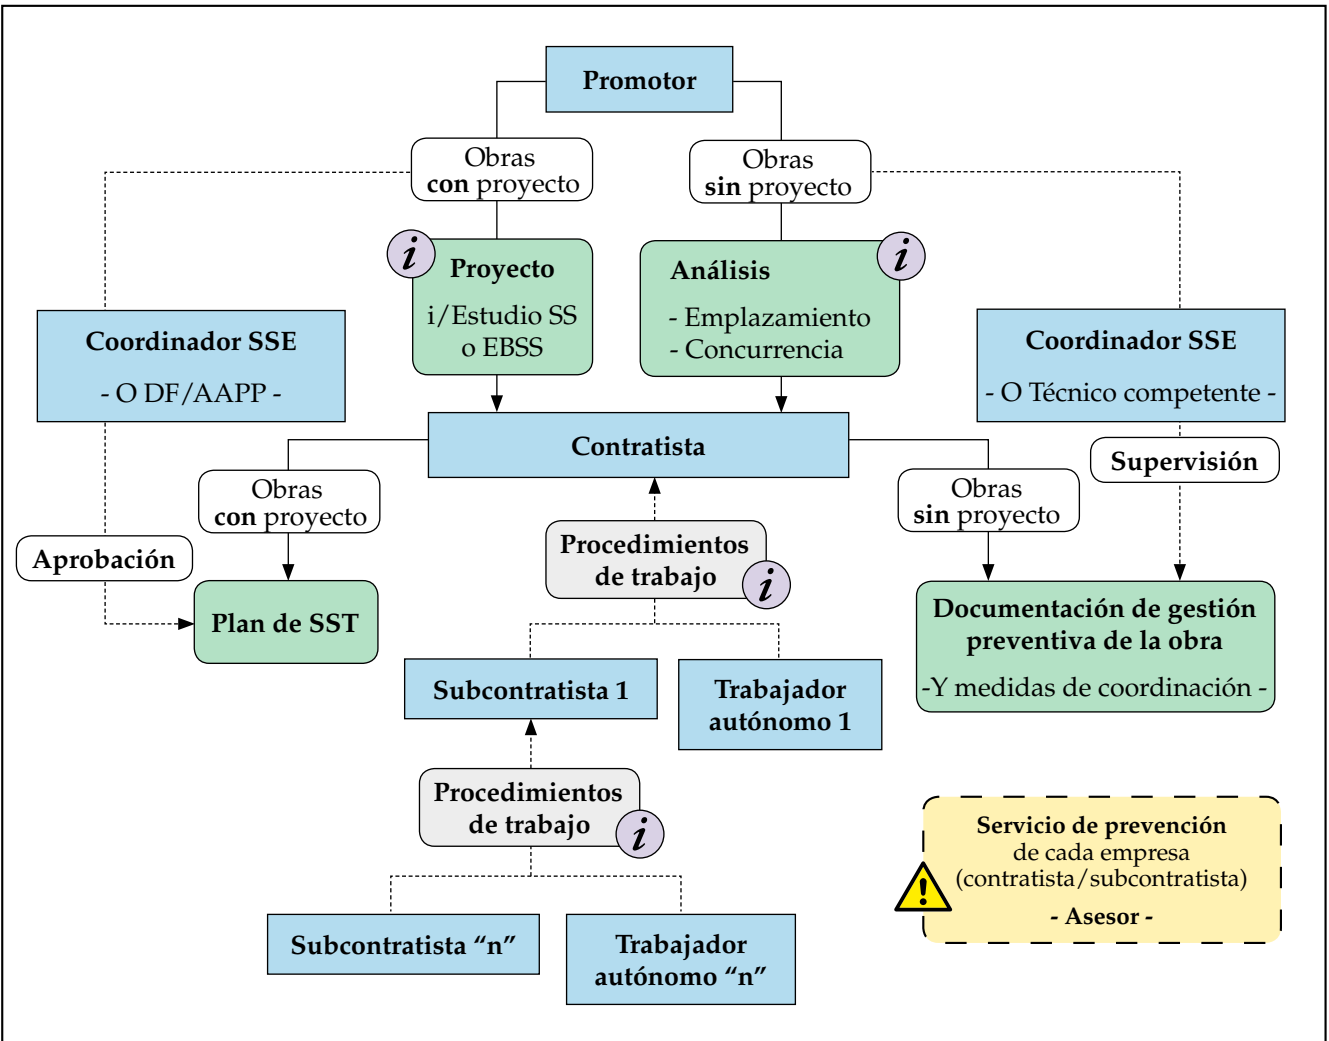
Promotor

Obras
con proyecto

Obras
sin proyecto

$i$
Proyecto
i/Estudio SS
o EBSS

Análisis
- Emplazamiento
- Concurrencia
$i$

Coordinador SSE
- O DF/AAPP -

Coordinador SSE
- O Técnico competente -

Contratista

Supervisión

Obras
con proyecto

Obras
sin proyecto

Aprobación

Procedimientos
de trabajo
$i$

Plan de SST

Documentación de gestión
preventiva de la obra
-Y medidas de coordinación -

Subcontratista 1

Trabajador
autónomo 1

Procedimientos
de trabajo
$i$

Servicio de prevención
de cada empresa
(contratista/subcontratista)
- Asesor -

Subcontratista “n”

Trabajador
autónomo “n”